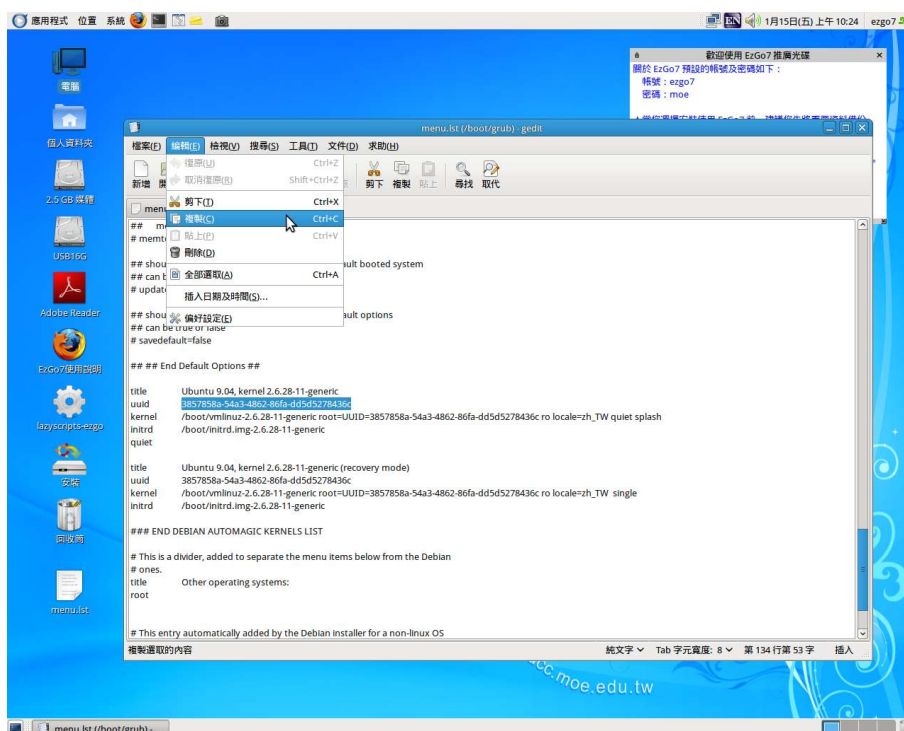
應用程式 位置 系統

1月15日(五) 上午 10:24 ezgo7

歡迎使用 EzGo7 推廣光碟
關於 EzGo7 預設的帳號及密碼如下：
帳號：ezgo7
密碼：moe

電腦
個人資料夾
2.5 GB 媒體
USB16G
Adobe Reader
EzGo7使用說明
lazyscripts-ezgo
安裝
回收筒
menu.lst

menu.lst (/boot/grub) - gedit

檔案(F) 編輯(E) 檢視(V) 搜尋(S) 工具(T) 文件(D) 求助(H)

新增 開 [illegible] 剪下 複製 貼上 尋找 取代

復原(U) Ctrl+Z
取消復原(R) Shift+Ctrl+Z
剪下(T) Ctrl+X
複製(C) Ctrl+C
貼上(P) Ctrl+V
刪除(D)
全部選取(A) Ctrl+A
插入日期及時間(S)...
偏好設定(E)

menu

## m
# memt

## shou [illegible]ult booted system
## can b
# updat

## shou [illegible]ult options
## can be true or false
# savedefault=false

## ## End Default Options ##

title Ubuntu 9.04, kernel 2.6.28-11-generic
uuid 3857858a-54a3-4862-86fa-dd5d5278436c
kernel /boot/vmlinuz-2.6.28-11-generic root=UUID=3857858a-54a3-4862-86fa-dd5d5278436c ro locale=zh_TW quiet splash
initrd /boot/initrd.img-2.6.28-11-generic
quiet

title Ubuntu 9.04, kernel 2.6.28-11-generic (recovery mode)
uuid 3857858a-54a3-4862-86fa-dd5d5278436c
kernel /boot/vmlinuz-2.6.28-11-generic root=UUID=3857858a-54a3-4862-86fa-dd5d5278436c ro locale=zh_TW single
initrd /boot/initrd.img-2.6.28-11-generic

### END DEBIAN AUTOMAGIC KERNELS LIST

# This is a divider, added to separate the menu items below from the Debian
# ones.
title Other operating systems:
root

# This entry automatically added by the Debian installer for a non-linux OS

複製選取的內容 純文字 Tab 字元寬度: 8 第 134 行第 53 字 插入

cc.moe.edu.tw

menu.lst (/boot/grub) -